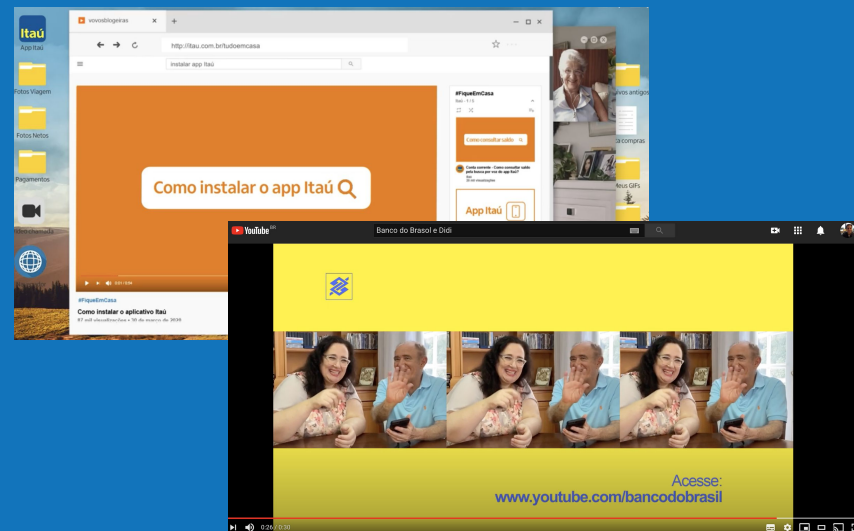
Itaú
App Itaú
Fotos Viagem
Fotos Netos
Pagamentos
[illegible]

vovosblogeiras
http://itau.com.br/tudoemcasa
instalar app itaú

Como instalar o app Itaú

#FiqueEmCasa
Como instalar o aplicativo Itaú
87 mil visualizações • 30 de março de 2020

#FiqueEmCasa
Como consultar saldo
Como consultar saldo pelo banco por voz do app Itaú?
App Itaú

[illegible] antigos
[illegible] compras
Meus GIFs

YouTube BR
Banco do Brasil e Didi

Acesse:
www.youtube.com/bancodobrasil

0:26 / 0:30